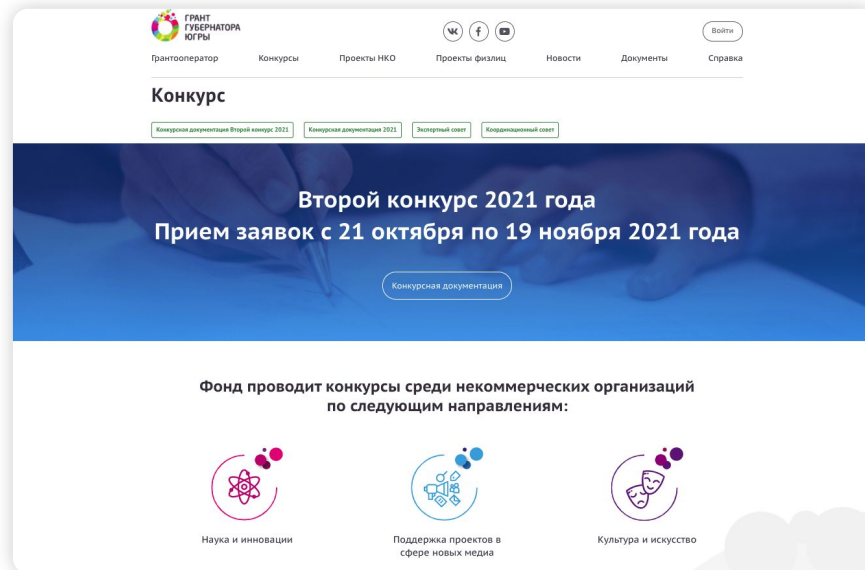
ГРАНТ ГУБЕРНАТОРА ЮГРЫ

Войти

Грантооператор Конкурсы Проекты НКО Проекты физлиц Новости Документы Справка

Конкурс

Конкурсная документация Второй конкурс 2021 | Конкурсная документация 2021 | Экспертный совет | Координационный совет

Второй конкурс 2021 года
Прием заявок с 21 октября по 19 ноября 2021 года

Конкурсная документация

Фонд проводит конкурсы среди некоммерческих организаций по следующим направлениям:

Наука и инновации

Поддержка проектов в сфере новых медиа

Культура и искусство